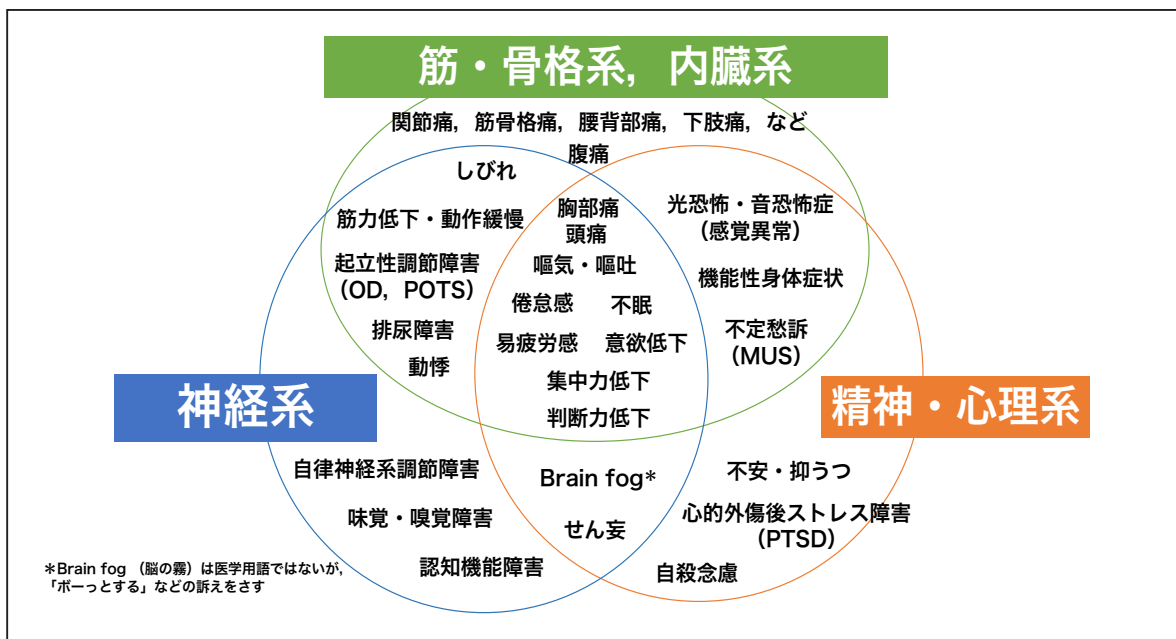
筋・骨格系，内臓系

関節痛，筋骨格痛，腰背部痛，下肢痛，など

腹痛

しびれ

筋力低下・動作緩慢

起立性調節障害
（OD，POTS）

排尿障害

動悸

胸部痛
頭痛

嘔気・嘔吐

倦怠感

不眠

易疲労感

意欲低下

集中力低下

判断力低下

光恐怖・音恐怖症
（感覚異常）

機能性身体症状

不定愁訴
（MUS）

神経系

精神・心理系

自律神経系調節障害

味覚・嗅覚障害

認知機能障害

Brain fog*

せん妄

不安・抑うつ

心的外傷後ストレス障害
（PTSD）

自殺念慮

＊Brain fog（脳の霧）は医学用語ではないが，
「ボーっとする」などの訴えをさす